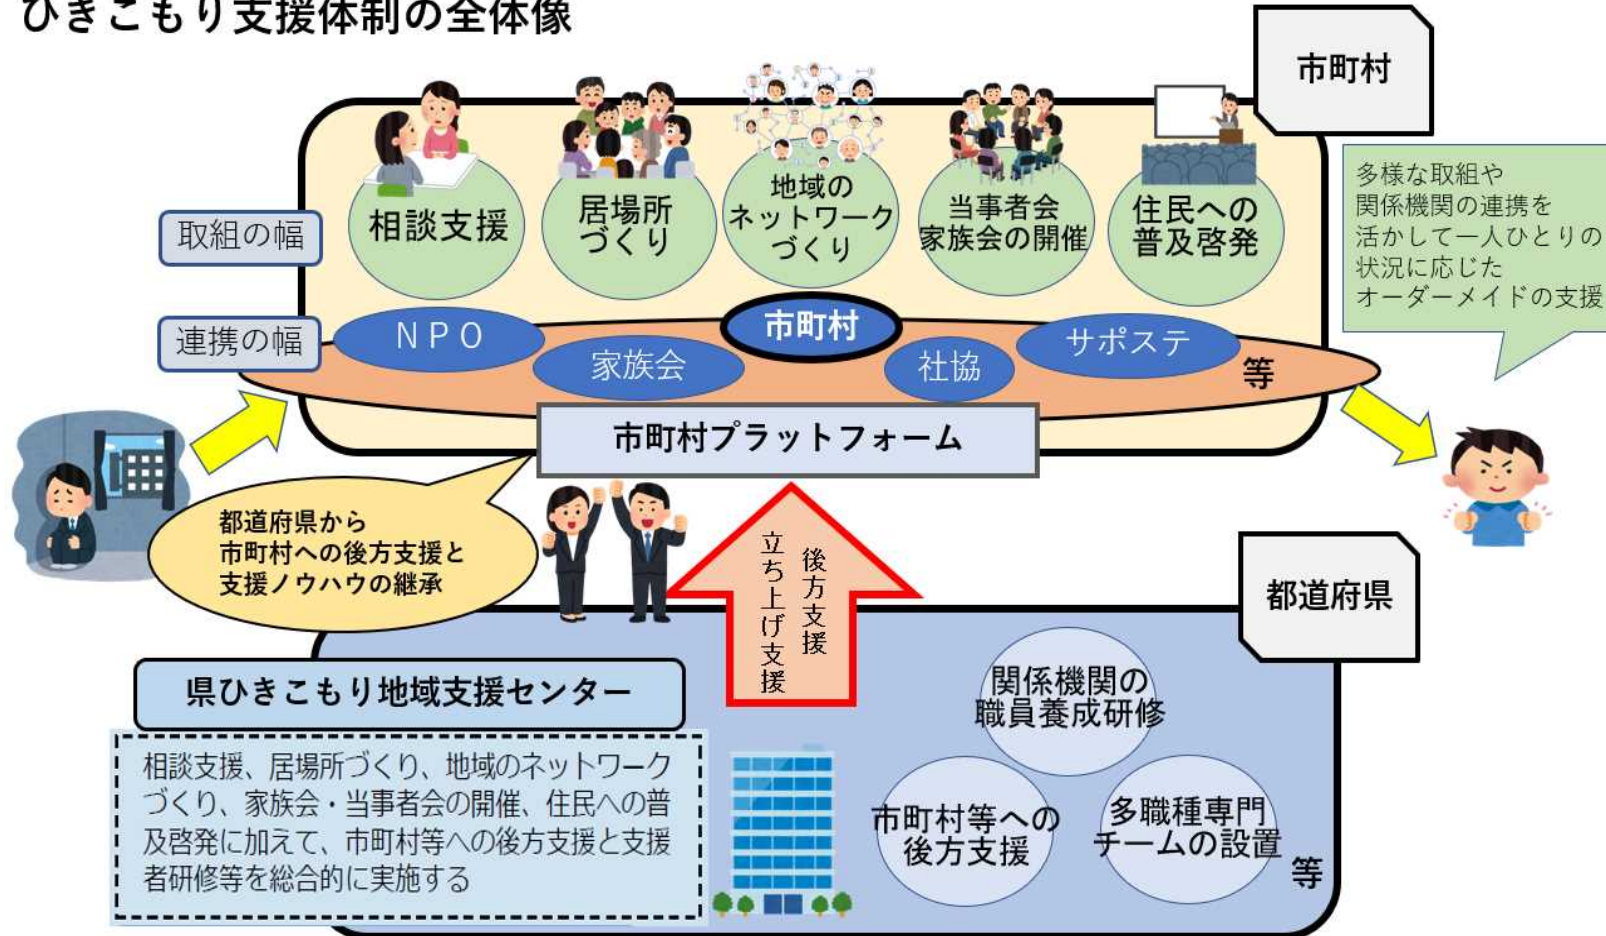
ひきこもり支援体制の全体像

市町村

取組の幅

相談支援

居場所づくり

地域のネットワークづくり

当事者会家族会の開催

住民への普及啓発

多様な取組や関係機関の連携を活かして一人ひとりの状況に応じたオーダーメイドの支援

連携の幅

NPO

家族会

市町村

社協

サポステ

等

市町村プラットフォーム

都道府県から市町村への後方支援と支援ノウハウの継承

立ち上げ支援

後方支援

都道府県

県ひきこもり地域支援センター

相談支援、居場所づくり、地域のネットワークづくり、家族会・当事者会の開催、住民への普及啓発に加えて、市町村等への後方支援と支援者研修等を総合的に実施する

関係機関の職員養成研修

市町村等への後方支援

多職種専門チームの設置

等